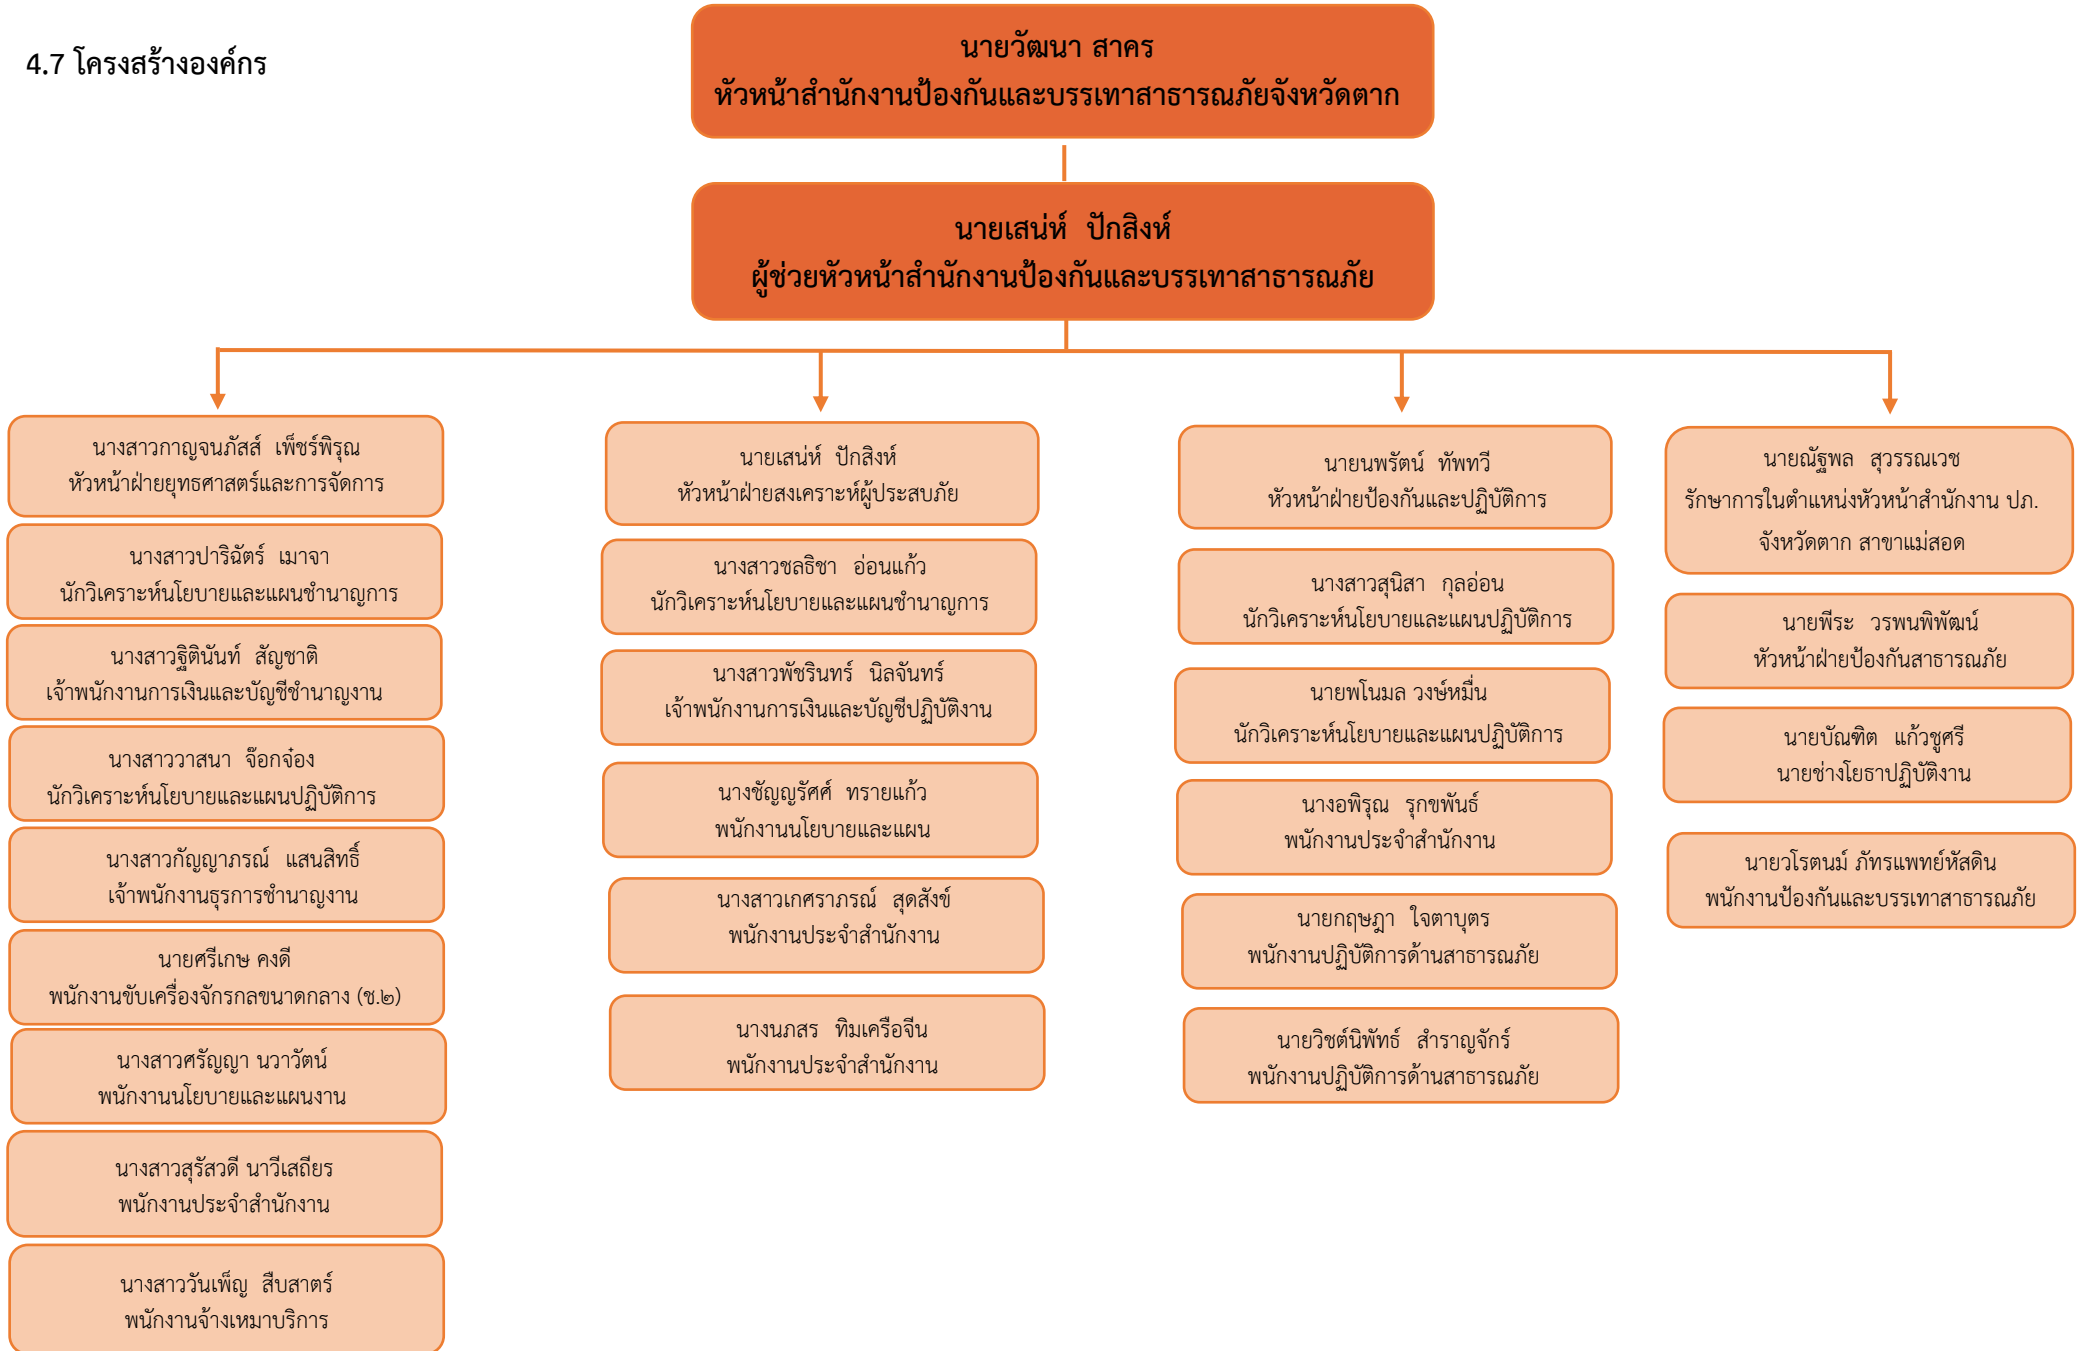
4.7 โครงสร้างองค์กร

นายวัฒนา สาคร
หัวหน้าสำนักงานป้องกันและบรรเทาสาธารณภัยจังหวัดตาก

นายเสน่ห์ ปักสิงห์
ผู้ช่วยหัวหน้าสำนักงานป้องกันและบรรเทาสาธารณภัย

นางสาวกาญจนภัสส์ เพ็ชร์พิรุณ
หัวหน้าฝ่ายยุทธศาสตร์และการจัดการ

นางสาวปาริฉัตร์ เมาจา
นักวิเคราะห์นโยบายและแผนชำนาญการ

นางสาวฐิตินันท์ สัญชาติ
เจ้าพนักงานการเงินและบัญชีชำนาญงาน

นางสาววาสนา จ๊อกจ๋อง
นักวิเคราะห์นโยบายและแผนปฏิบัติการ

นางสาวกัญญาภรณ์ แสนสิทธิ์
เจ้าพนักงานธุรการชำนาญงาน

นายศรีเกษ คงดี
พนักงานขับเครื่องจักรกลขนาดกลาง (ช.๒)

นางสาวศรัญญา นววัตน์
พนักงานนโยบายและแผนงาน

นางสาวสุรัสวดี นาวีเสถียร
พนักงานประจำสำนักงาน

นางสาววันเพ็ญ สืบสาตร์
พนักงานจ้างเหมาบริการ

นายเสน่ห์ ปักสิงห์
หัวหน้าฝ่ายสงเคราะห์ผู้ประสบภัย

นางสาวชลธิชา อ่อนแก้ว
นักวิเคราะห์นโยบายและแผนชำนาญการ

นางสาวพัชรินทร์ นิลจันทร์
เจ้าพนักงานการเงินและบัญชีปฏิบัติงาน

นางชัญญรัศฑ์ ทรายแก้ว
พนักงานนโยบายและแผน

นางสาวเกศราภรณ์ สุดสังข์
พนักงานประจำสำนักงาน

นางนภสร ทิมเครือจีน
พนักงานประจำสำนักงาน

นายนพรัตน์ ทัพทวี
หัวหน้าฝ่ายป้องกันและปฏิบัติการ

นางสาวสุนิสา กุลอ่อน
นักวิเคราะห์นโยบายและแผนปฏิบัติการ

นายพโนมล วงษ์หมื่น
นักวิเคราะห์นโยบายและแผนปฏิบัติการ

นางอพิรุณ รุกขพันธ์
พนักงานประจำสำนักงาน

นายกฤษฎา ใจตาบุตร
พนักงานปฏิบัติการด้านสาธารณภัย

นายวิชต์นิพัทธ์ สำราญจักร์
พนักงานปฏิบัติการด้านสาธารณภัย

นายณัฐพล สุวรรณเวช
รักษาการในตำแหน่งหัวหน้าสำนักงาน ปภ. จังหวัดตาก สาขาแม่สอด

นายพีระ วรพนพิพัฒน์
หัวหน้าฝ่ายป้องกันสาธารณภัย

นายบัณฑิต แก้วชูศรี
นายช่างโยธาปฏิบัติงาน

นายวโรตนม์ ภัทรแพทย์หัสดิน
พนักงานป้องกันและบรรเทาสาธารณภัย